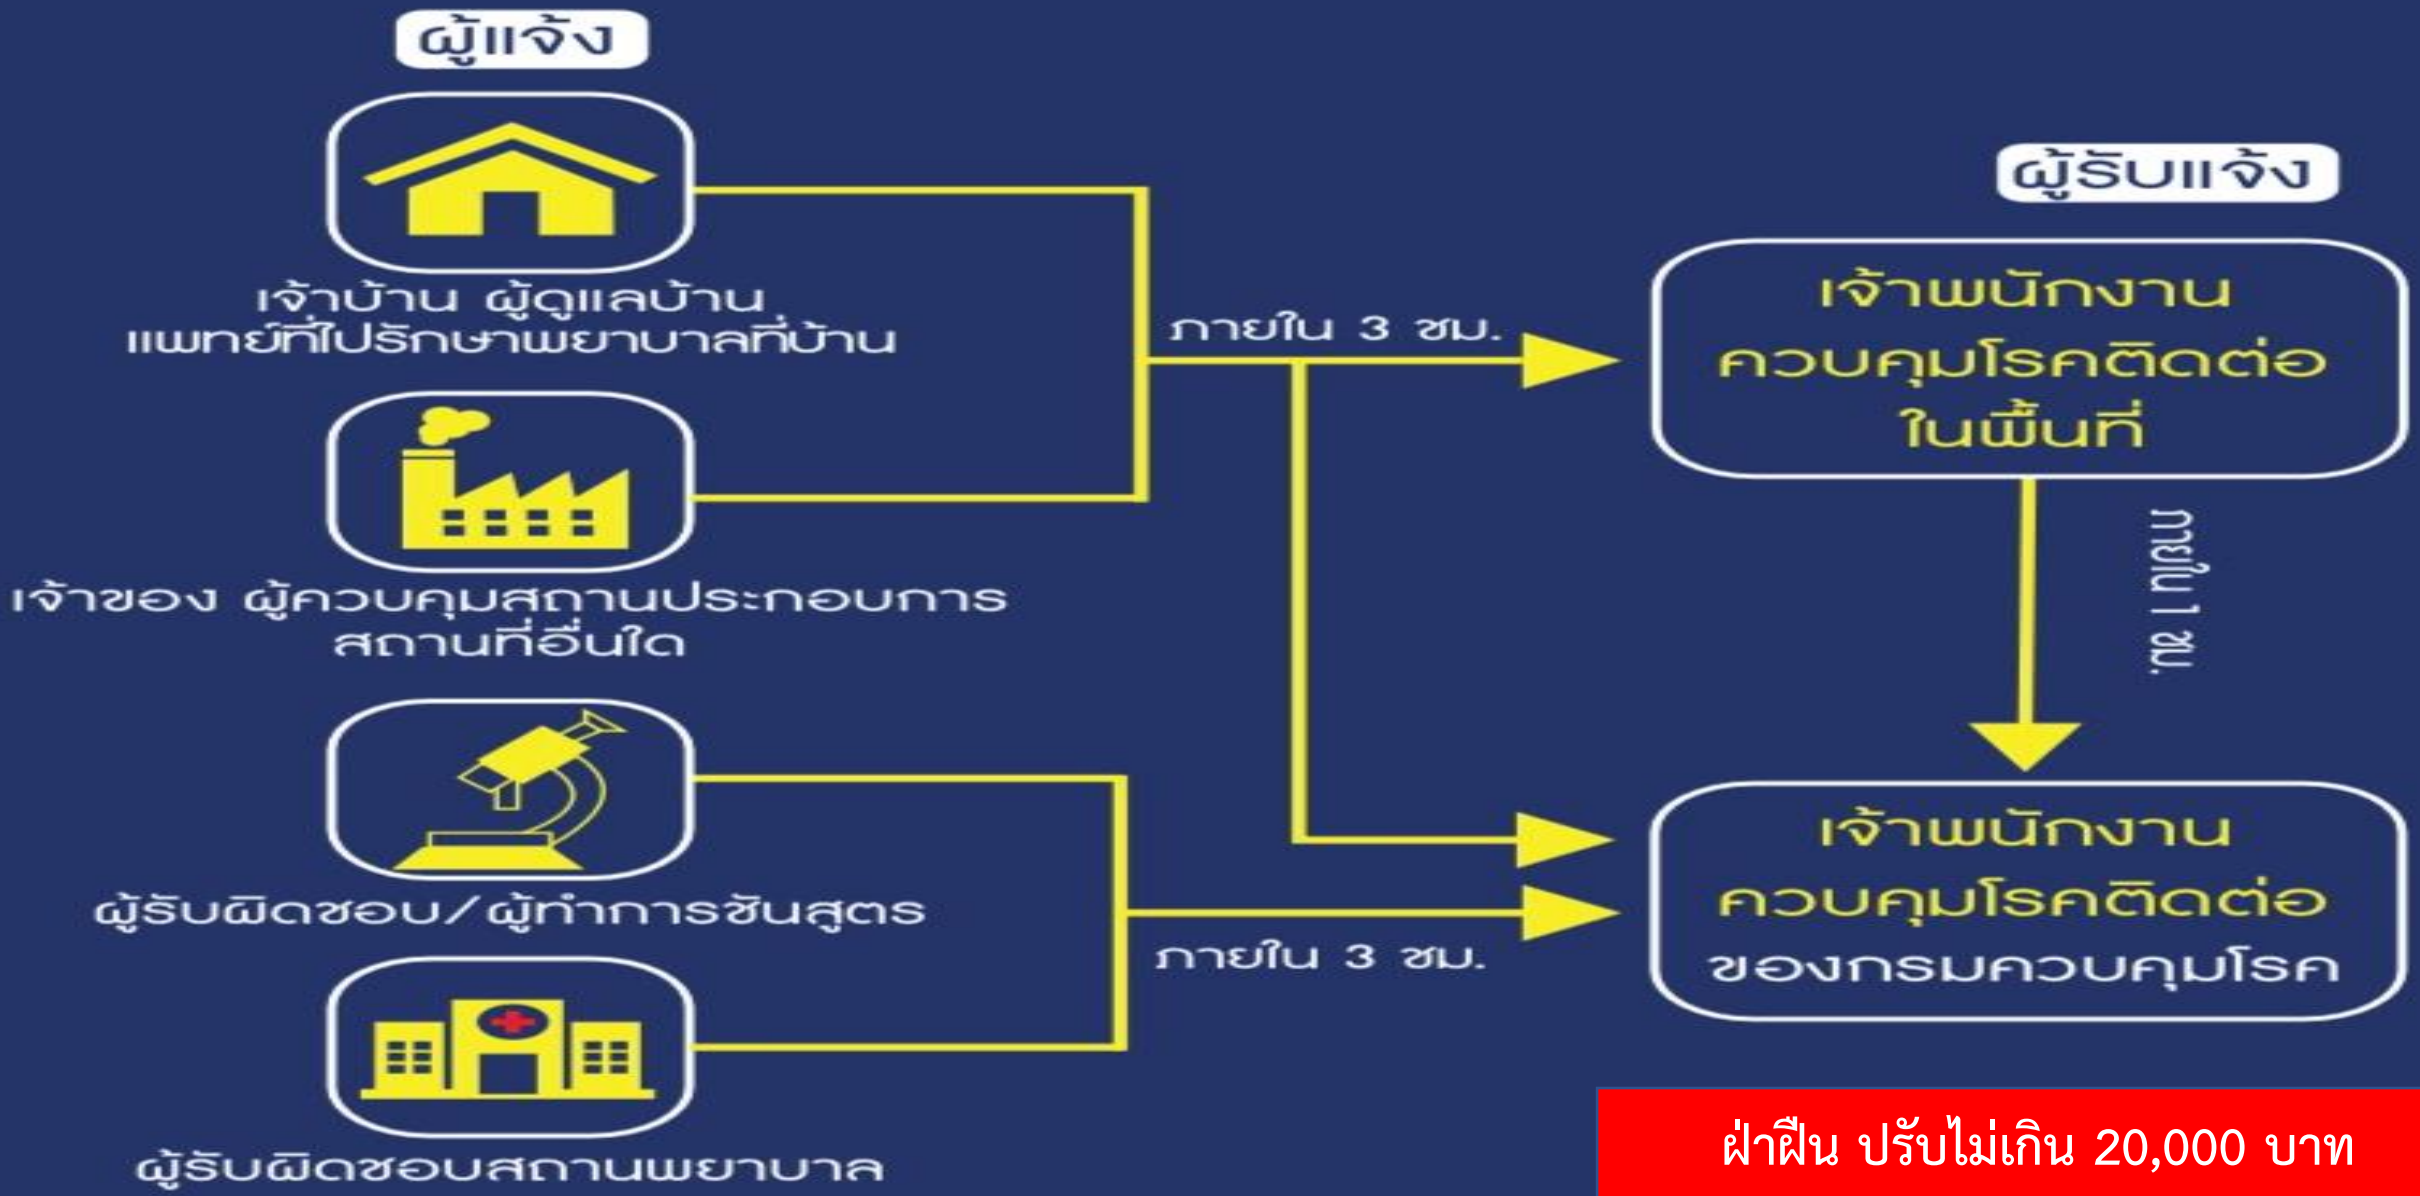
ผู้แจ้ง

เจ้าบ้าน ผู้ดูแลบ้าน
แพทย์ที่ไปรักษาพยาบาลที่บ้าน

เจ้าของ ผู้ควบคุมสถานประกอบการ
สถานที่อื่นใด

ผู้รับผิดชอบ/ผู้ทำการชันสูตร

ผู้รับผิดชอบสถานพยาบาล

ภายใน 3 ชม.

ภายใน 3 ชม.

ผู้รับแจ้ง

เจ้าพนักงาน
ควบคุมโรคติดต่อ
ในพื้นที่

ภายใน 1 ชม.

เจ้าพนักงาน
ควบคุมโรคติดต่อ
ของกรมควบคุมโรค

ฝ่าฝืน ปรับไม่เกิน 20,000 บาท